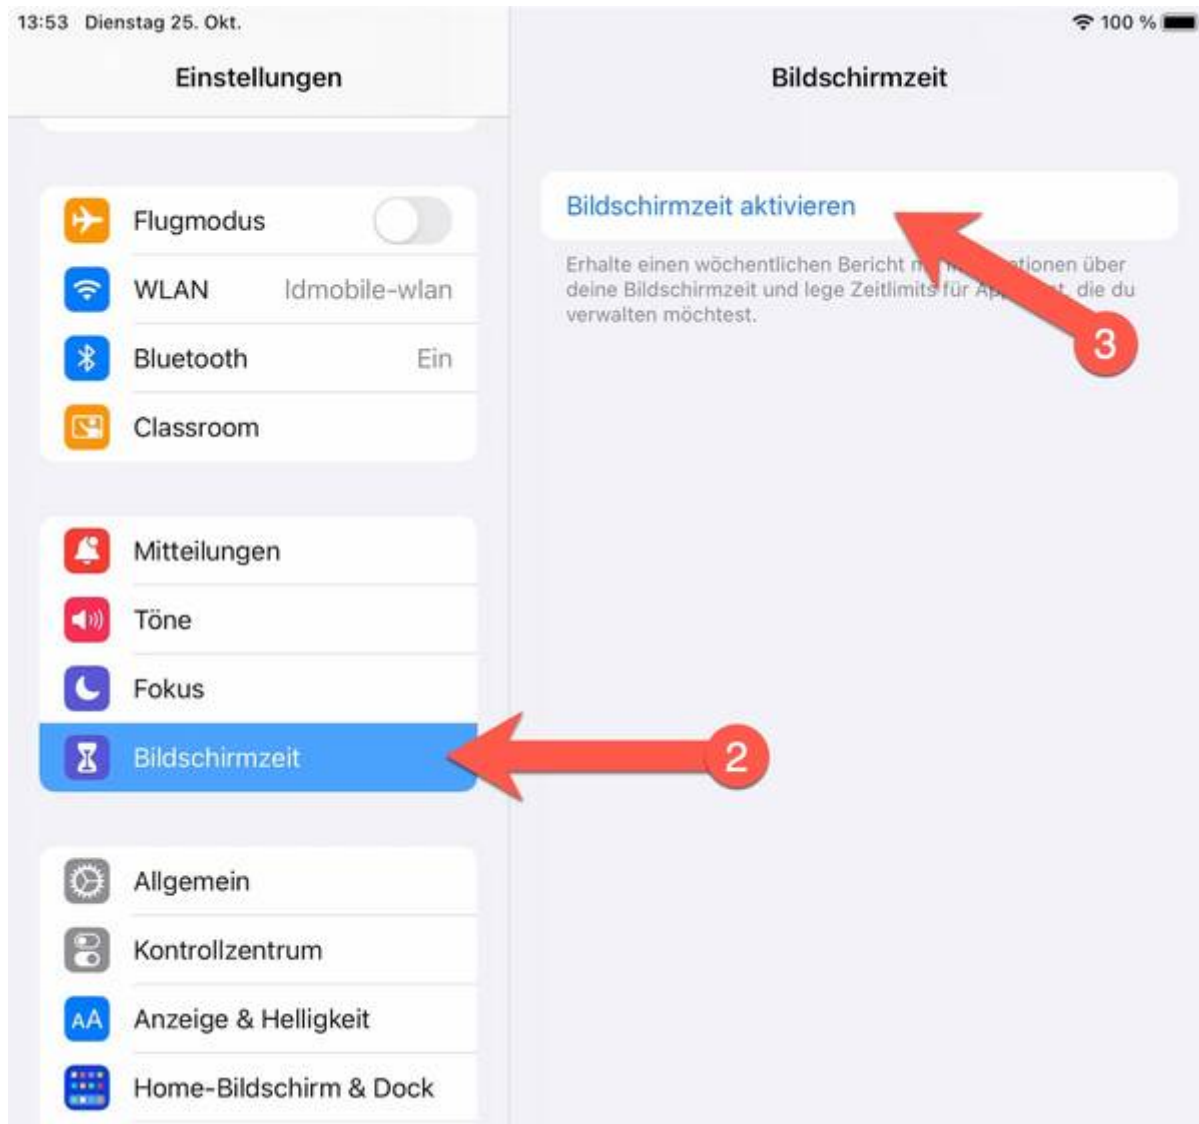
13:53 Dienstag 25. Okt.

100 %

Einstellungen

Flugmodus

WLAN ldmobile-wlan

Bluetooth Ein

Classroom

Mitteilungen

Töne

Fokus

Bildschirmzeit

Allgemein

Kontrollzentrum

Anzeige & Helligkeit

Home-Bildschirm & Dock

Bildschirmzeit

Bildschirmzeit aktivieren

Erhalte einen wöchentlichen Bericht m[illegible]tionen über deine Bildschirmzeit und lege Zeitlimits für Ap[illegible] die du verwalten möchtest.

3

2